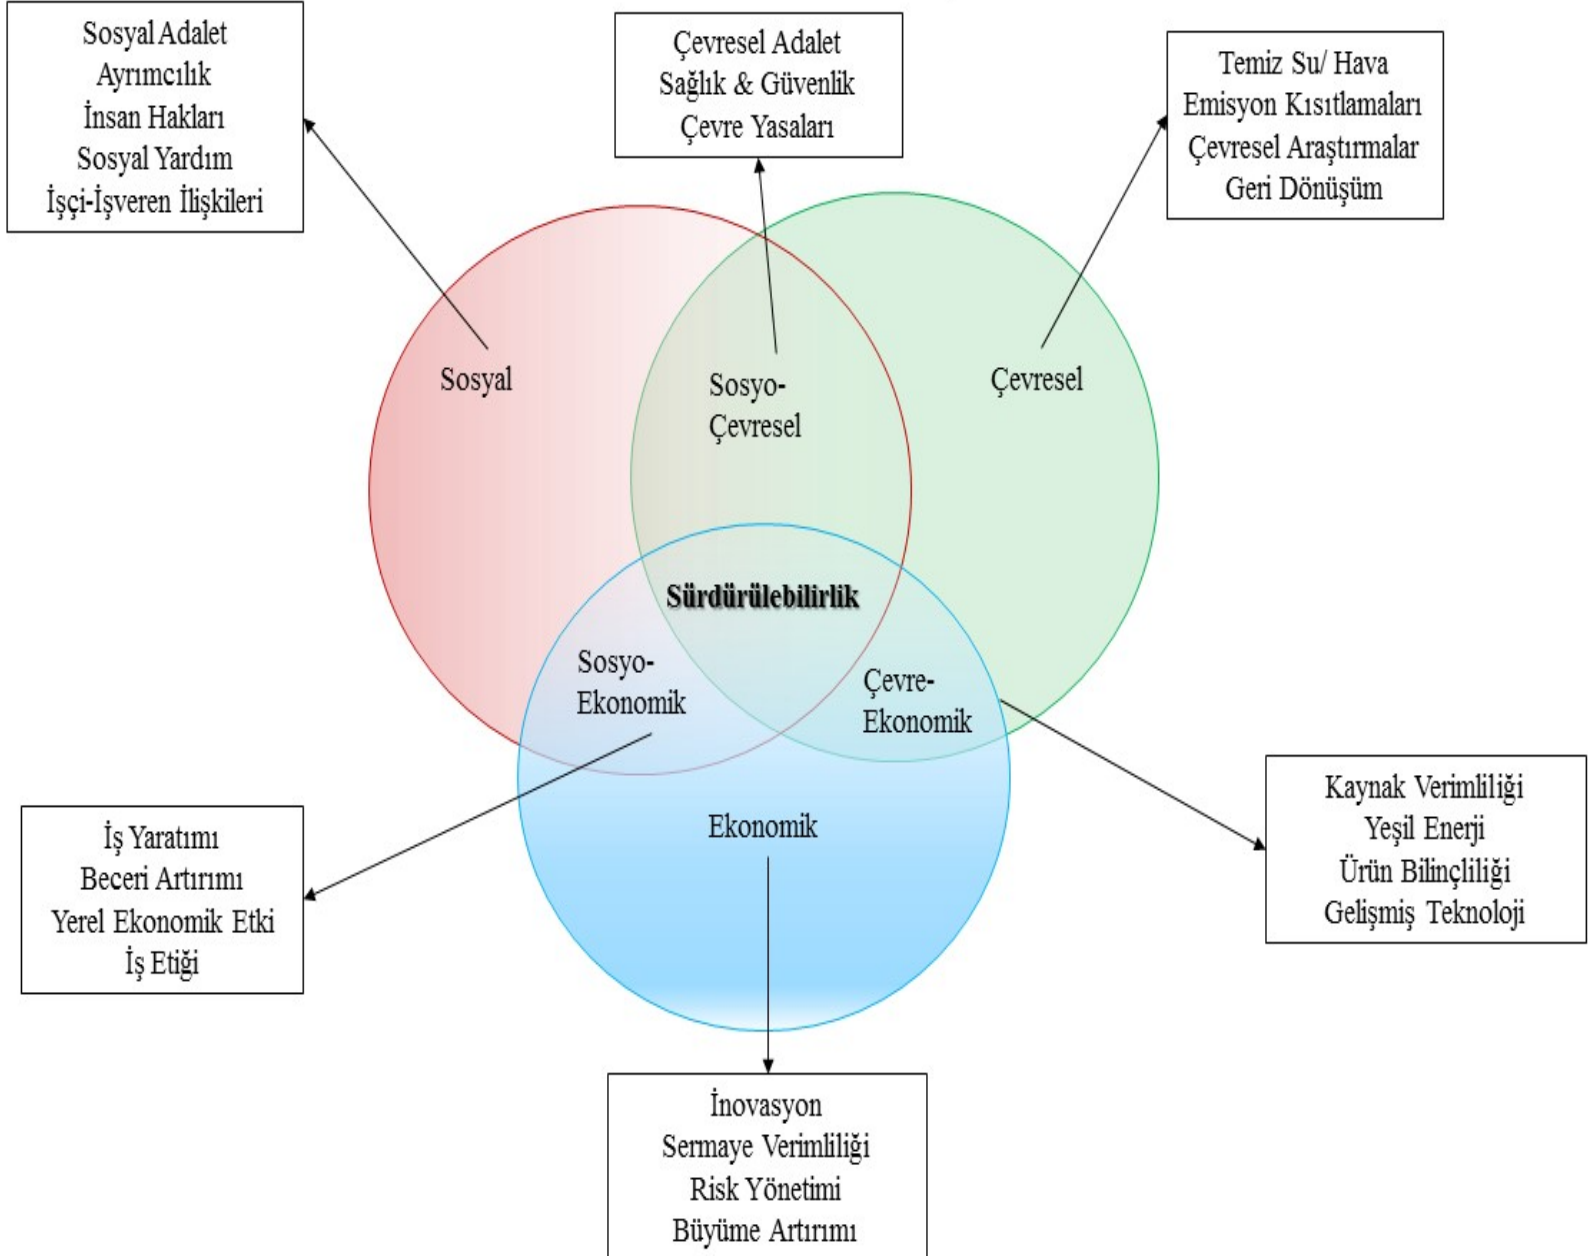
Sosyal Adalet
Ayrımcılık
İnsan Hakları
Sosyal Yardım
İşçi-İşveren İlişkileri

Çevresel Adalet
Sağlık & Güvenlik
Çevre Yasaları

Temiz Su/ Hava
Emisyon Kısıtlamaları
Çevresel Araştırmalar
Geri Dönüşüm

Sosyal

Sosyo-
Çevresel

Çevresel

Sürdürülebilirlik

Sosyo-
Ekonomik

Çevre-
Ekonomik

Ekonomik

İş Yaratımı
Beceri Artırımı
Yerel Ekonomik Etki
İş Etiği

Kaynak Verimliliği
Yeşil Enerji
Ürün Bilinçliliği
Gelişmiş Teknoloji

İnovasyon
Sermaye Verimliliği
Risk Yönetimi
Büyüme Artırımı